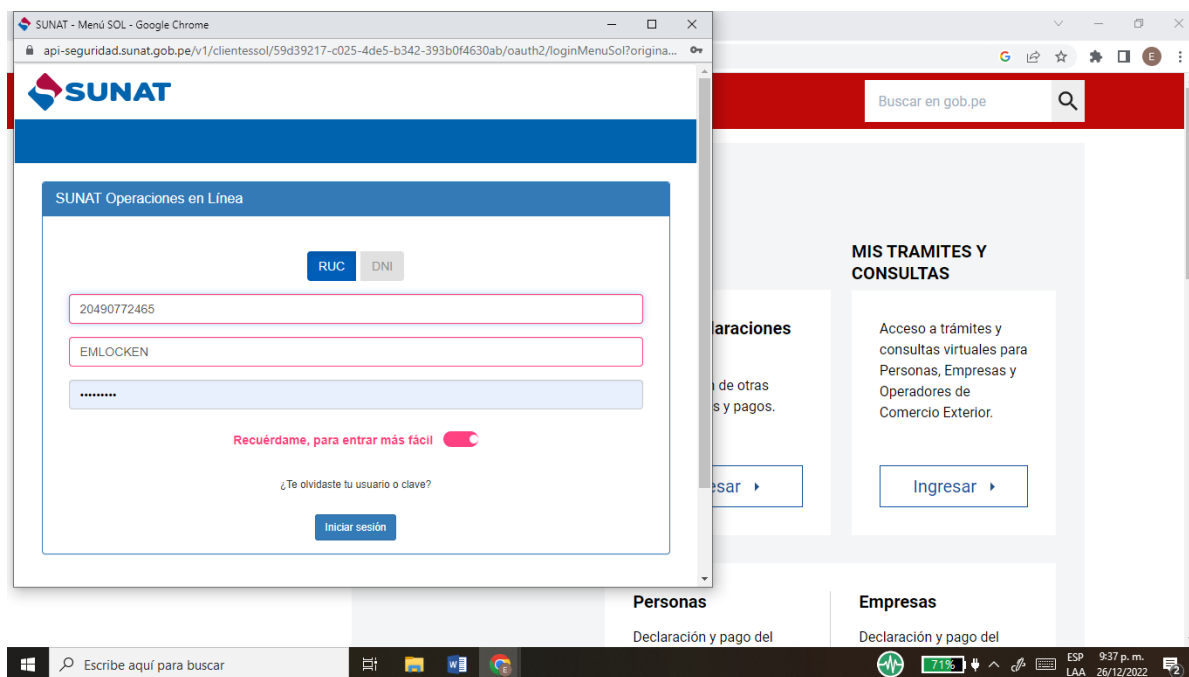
SUNAT - Menú SOL - Google Chrome

api-seguridad.sunat.gob.pe/v1/clientessol/59d39217-c025-4de5-b342-393b0f4630ab/oauth2/loginMenuSol?origina...

SUNAT

SUNAT Operaciones en Línea

RUC DNI

20490772465

EMLOCKEN

•••••••••

Recuérdame, para entrar más fácil

¿Te olvidaste tu usuario o clave?

Iniciar sesión

Buscar en gob.pe

MIS TRAMITES Y CONSULTAS

laraciones

n de otras
s y pagos.

esar ▸

Acceso a trámites y consultas virtuales para Personas, Empresas y Operadores de Comercio Exterior.

Ingresar ▸

Personas

Declaración y pago del

Empresas

Declaración y pago del

Escribe aquí para buscar

71%

ESP
LAA

9:37 p. m.
26/12/2022

2